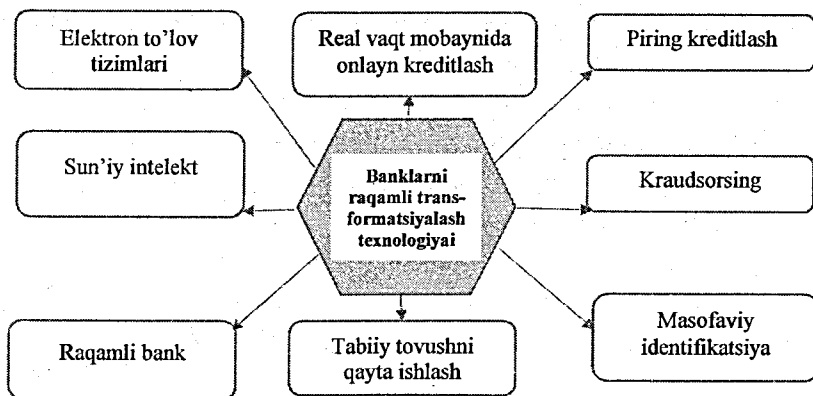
Elektron to'lov tizimlari

Real vaqt mobaynida onlayn kreditlash

Piring kreditlash

Sun'iy intelekt

Banklarni raqamli transformatsiyalash texnologiyai

Kraudsorsing

Raqamli bank

Tabiiy tovushni qayta ishlash

Masofaviy identifikatsiya